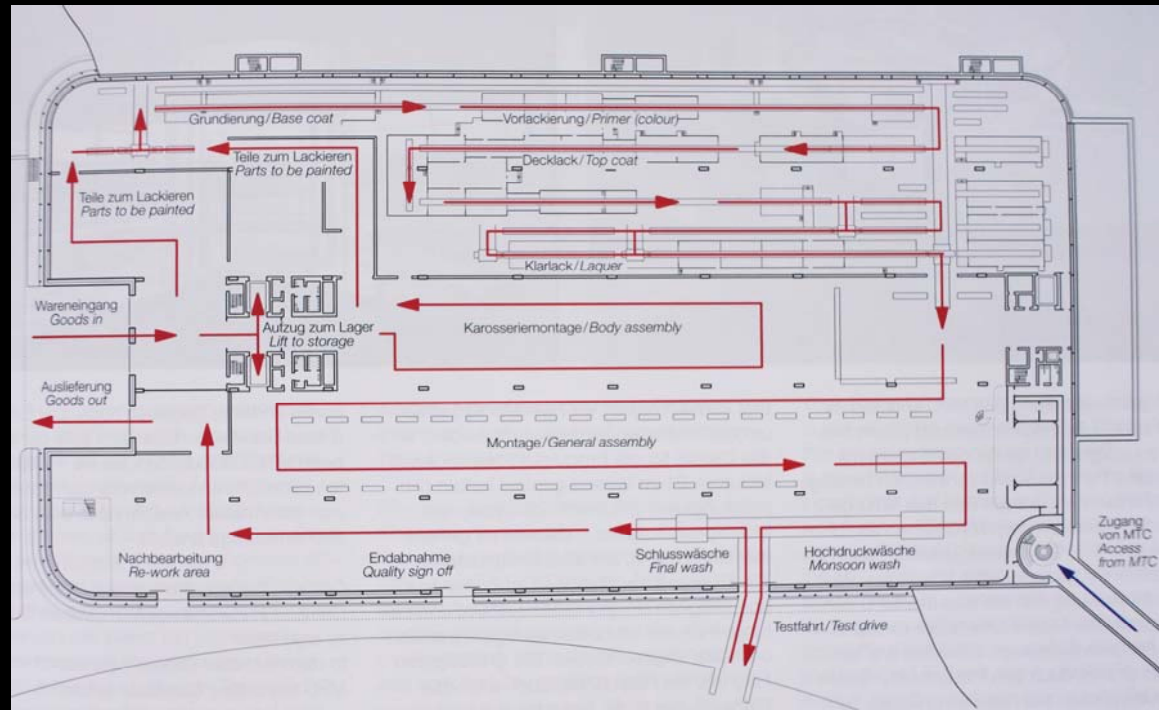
Grundierung/Base coat

Vorlackierung/Primer (colour)

Teile zum Lackieren
Parts to be painted

Decklack/Top coat

Teile zum Lackieren
Parts to be painted

Klarlack/Laquer

Wareneingang
Goods in

Aufzug zum Lager
Lift to storage

Karosseriemontage/Body assembly

Auslieferung
Goods out

Montage/General assembly

Zugang
von MTC
Access
from MTC

Nachbearbeitung
Re-work area

Endabnahme
Quality sign off

Schlusswäsche
Final wash

Hochdruckwäsche
Monsoon wash

Testfahrt/Test drive